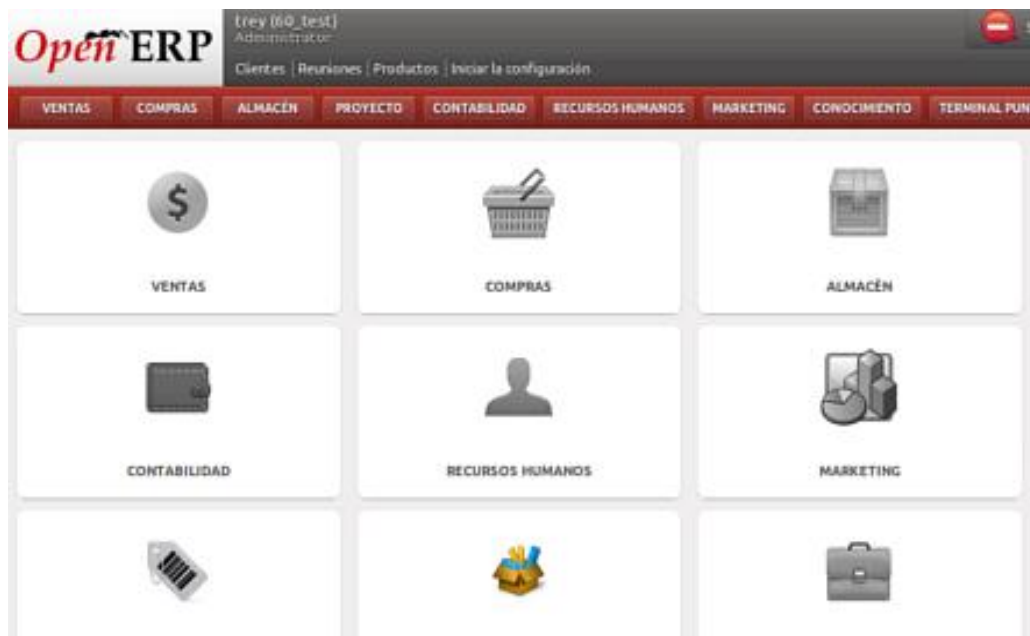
OpenERP

trey (60_test)
Administrator

Clientes | Reuniones | Productos | Iniciar la configuración

VENTAS COMPRAS ALMACÉN PROYECTO CONTABILIDAD RECURSOS HUMANOS MARKETING CONOCIMIENTO TERMINAL PUN

$

VENTAS

COMPRAS

ALMACÉN

CONTABILIDAD

RECURSOS HUMANOS

MARKETING